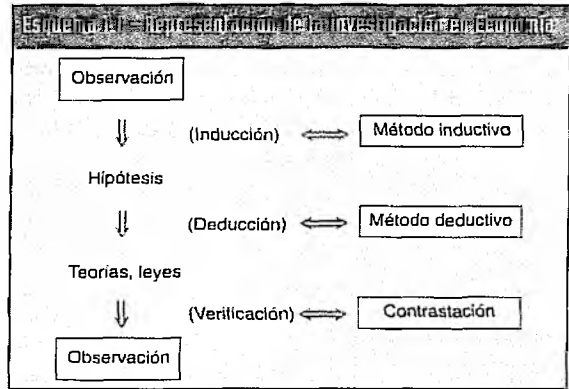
Esquema 1.1 – Representación de la investigación en Economía

Observación

(Inducción) Método inductivo

Hipótesis

(Deducción) Método deductivo

Teorías, leyes

(Verificación) Contrastación

Observación